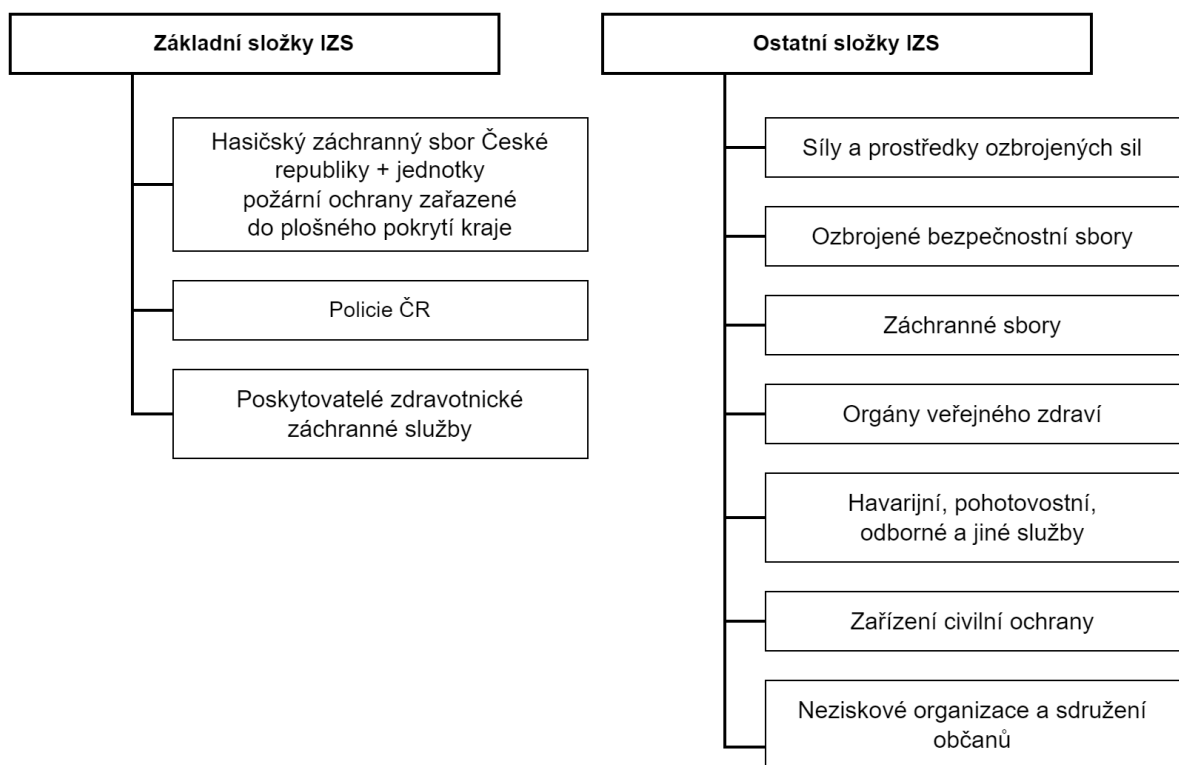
Základní složky IZS

Hasičský záchranný sbor České republiky + jednotky požární ochrany zařazené do plošného pokrytí kraje

Policie ČR

Poskytovatelé zdravotnické záchranné služby

Ostatní složky IZS

Síly a prostředky ozbrojených sil

Ozbrojené bezpečnostní sbory

Záchranné sbory

Orgány veřejného zdraví

Havarijní, pohotovostní, odborné a jiné služby

Zařízení civilní ochrany

Neziskové organizace a sdružení občanů